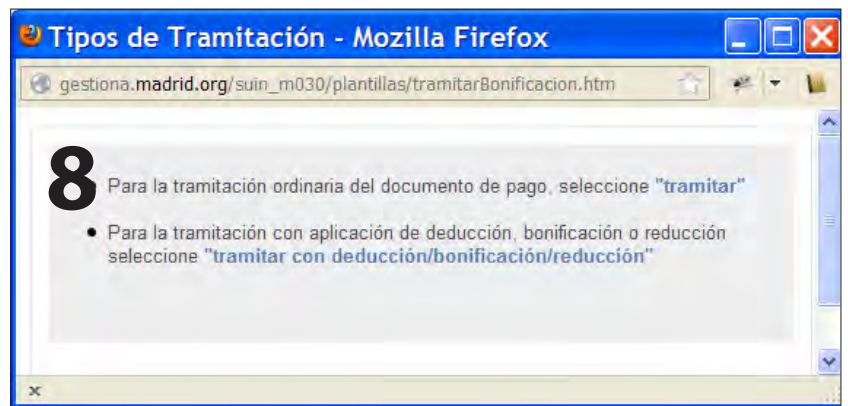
Tipos de Tramitación - Mozilla Firefox

gestiona.madrid.org/suin_m030/plantillas/tramitarBonificacion.htm

8 Para la tramitación ordinaria del documento de pago, seleccione "tramitar"

• Para la tramitación con aplicación de deducción, bonificación o reducción seleccione "tramitar con deducción/bonificación/reducción"

x